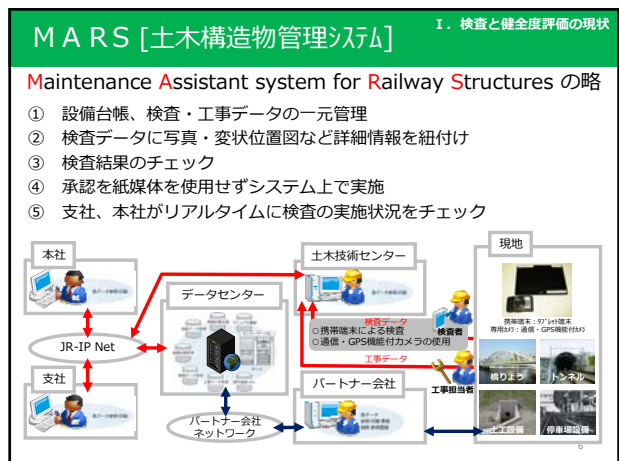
ＭＡＲＳ [土木構造物管理ｼｽﾃﾑ]

Ⅰ．検査と健全度評価の現状

Maintenance Assistant system for Railway Structures の略

① 設備台帳、検査・工事データの一元管理
② 検査データに写真・変状位置図など詳細情報を紐付け
③ 検査結果のチェック
④ 承認を紙媒体を使用せずシステム上で実施
⑤ 支社、本社がリアルタイムに検査の実施状況をチェック

本社

JR-IP Net

支社

データセンター

パートナー会社ネットワーク

土木技術センター

検査データ
○携帯端末による検査
○通信・GPS機能付カメラの使用

工事データ

検査者

工事担当者

パートナー会社

現地

携帯端末：ﾀﾌﾞﾚｯﾄ端末
専用ｶﾒﾗ：通信・GPS機能付ｶﾒﾗ

橋りょう

トンネル

土工設備

停車場設備

6